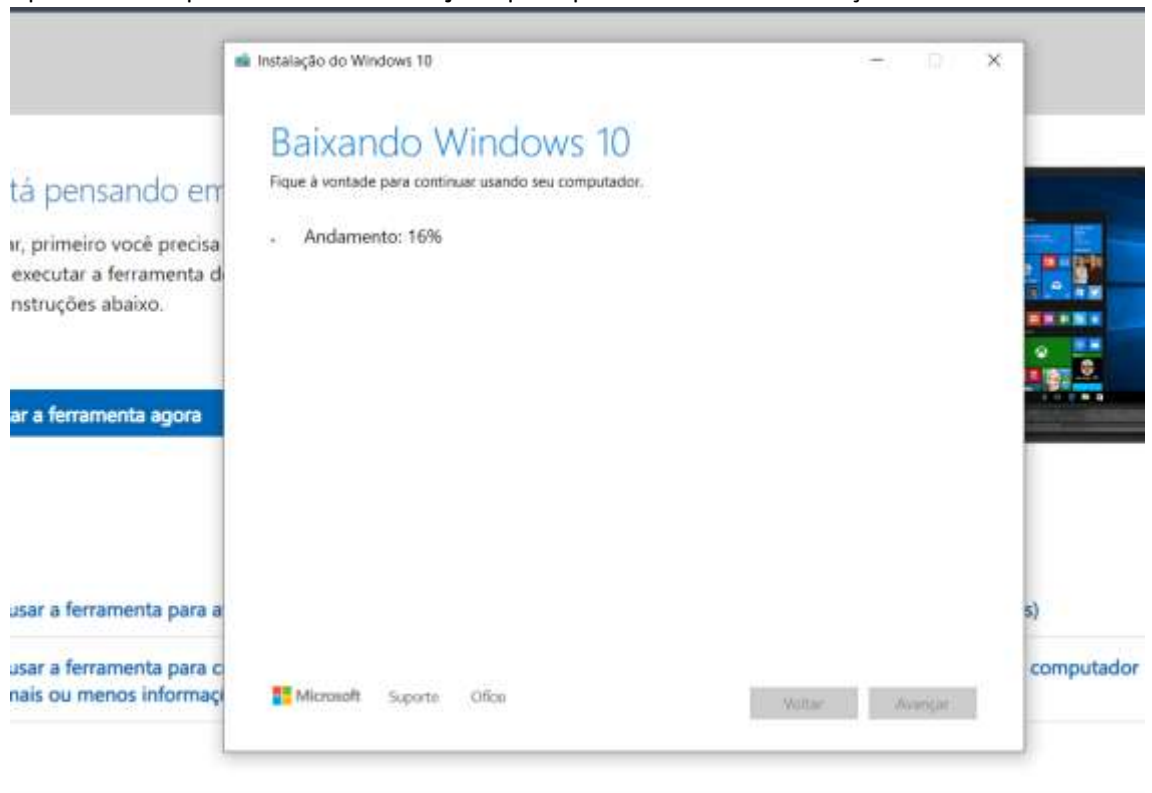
tá pensando em

ır, primeiro você precisa
executar a ferramenta d
nstruções abaixo.

ar a ferramenta agora

usar a ferramenta para a

usar a ferramenta para c
nais ou menos informaç

s)

computador

Instalação do Windows 10

Baixando Windows 10

Fique à vontade para continuar usando seu computador.

Andamento: 16%

Microsoft Suporte Ofício

Voltar Avançar